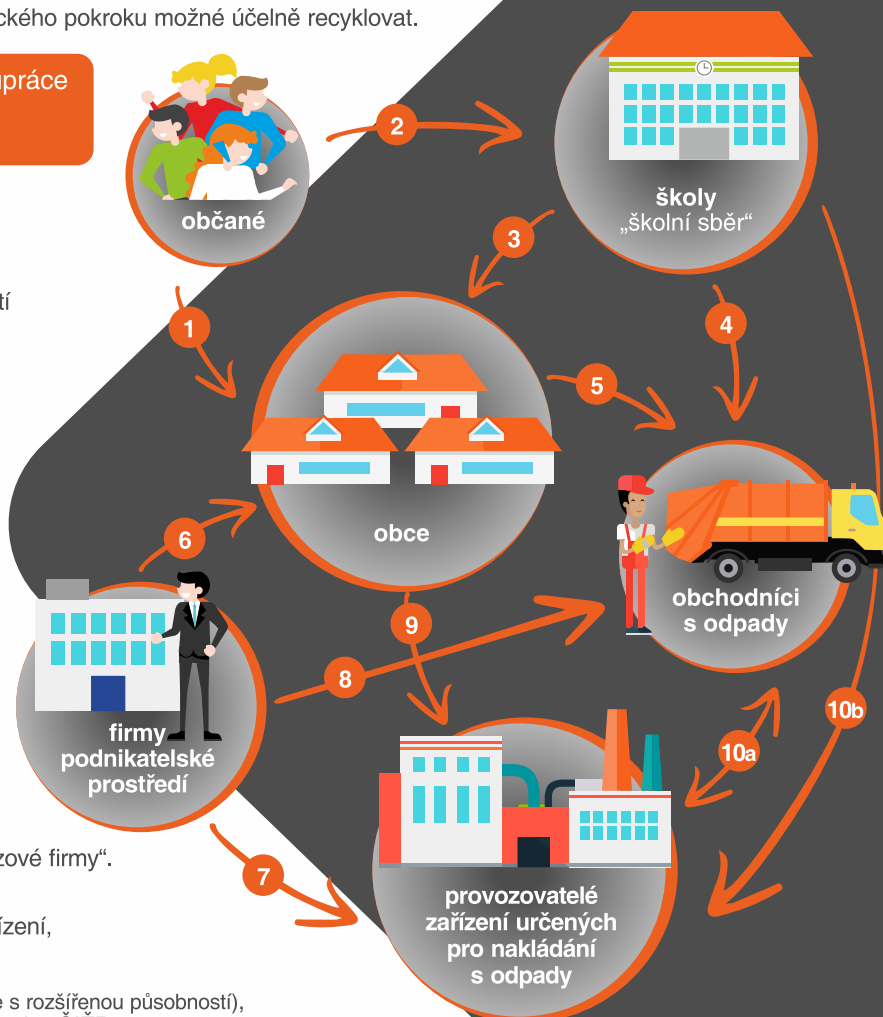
ckého pokroku možné účelně recyklovat.

upráce

tí

zové firmy".

ízení,

e s rozšířenou působností),

občané

2

školy
„školní sběr"

3

1

4

5

obce

6

obchodníci
s odpady

9

8

firmy
podnikatelské
prostředí

10b

10a

7

provozovatelé
zařízení určených
pro nakládání
s odpady